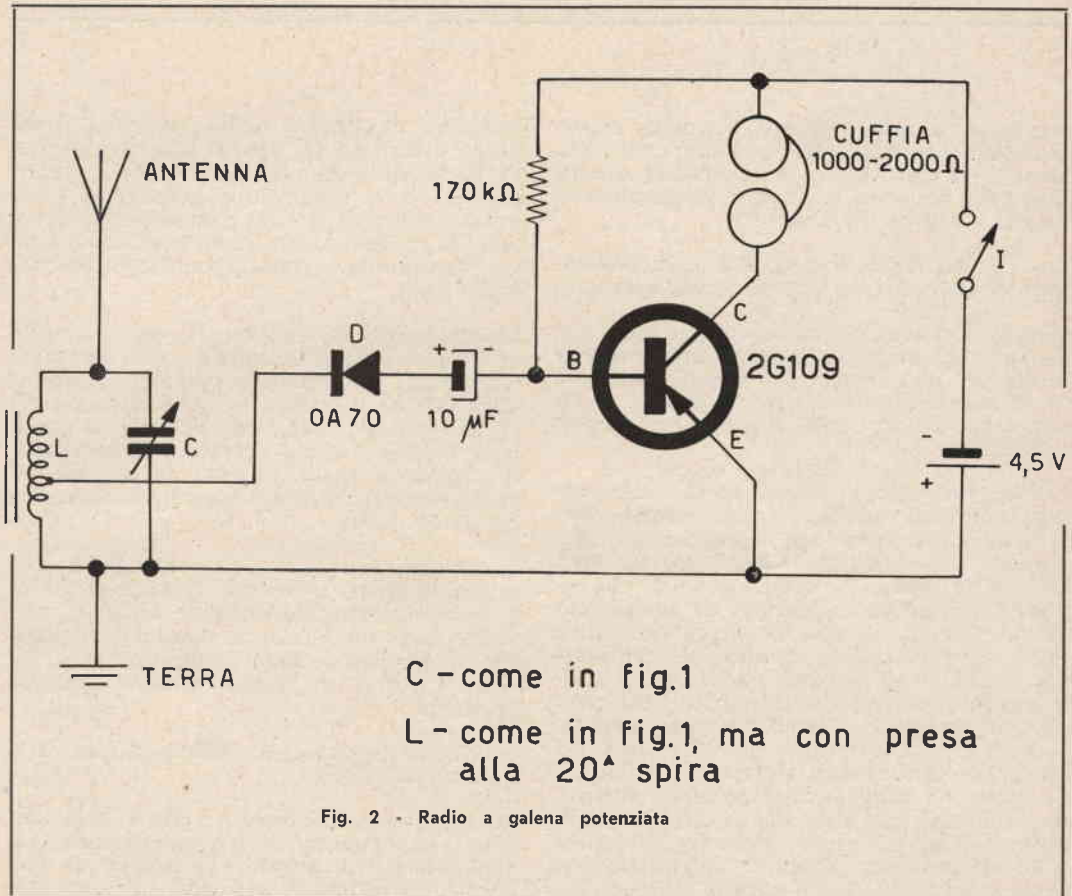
ANTENNA

170 kΩ

CUFFIA
1000-2000 Ω

I

D

+ -

B

C

2G109

0A70

10 μF

E

L

C

-
4,5 V
+

TERRA

C - come in fig.1

L - come in fig.1, ma con presa alla 20ª spira

Fig. 2 - Radio a galena potenziata